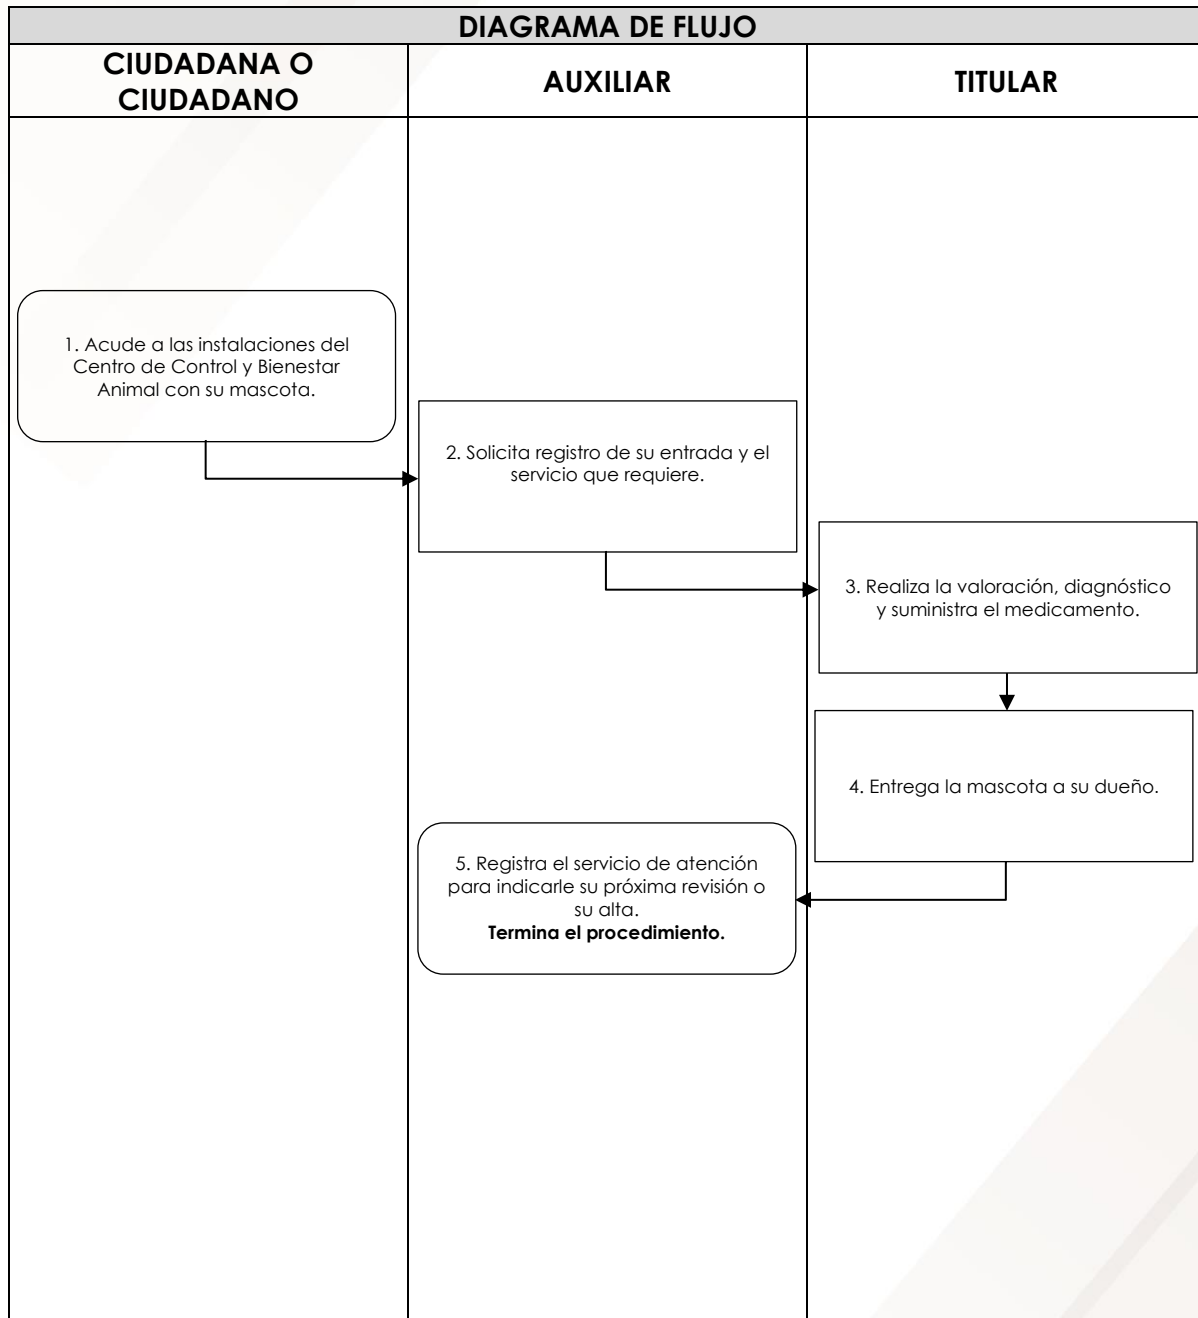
DIAGRAMA DE FLUJO

| CIUDADANA O CIUDADANO | AUXILIAR | TITULAR |
|---|---|---|

1. Acude a las instalaciones del Centro de Control y Bienestar Animal con su mascota.

2. Solicita registro de su entrada y el servicio que requiere.

3. Realiza la valoración, diagnóstico y suministra el medicamento.

4. Entrega la mascota a su dueño.

5. Registra el servicio de atención para indicarle su próxima revisión o su alta.
**Termina el procedimiento.**